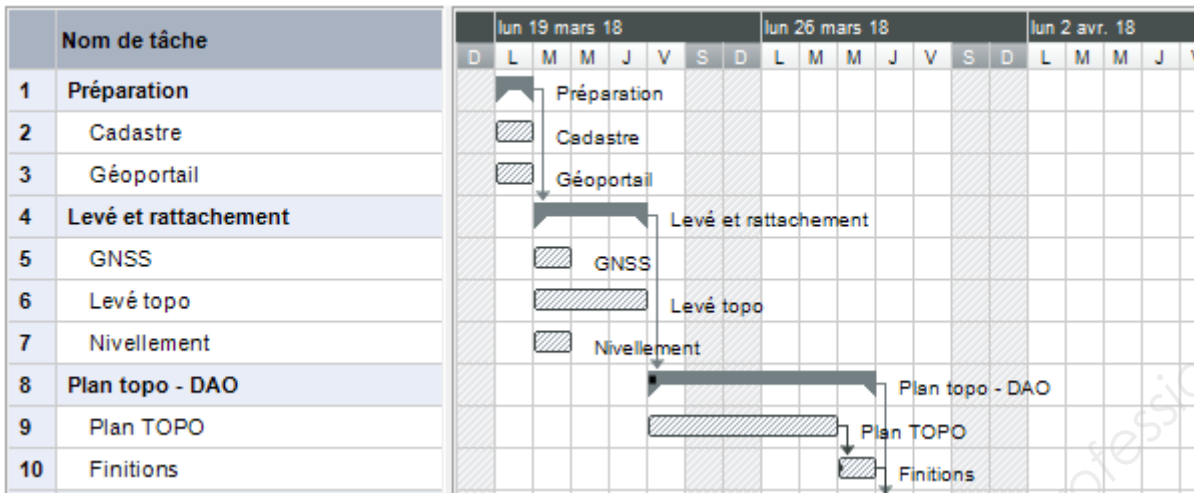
| | Nom de tâche |
|---|---|
| 1 | Préparation |
| 2 | Cadastre |
| 3 | Géoportail |
| 4 | Levé et rattachement |
| 5 | GNSS |
| 6 | Levé topo |
| 7 | Nivellement |
| 8 | Plan topo - DAO |
| 9 | Plan TOPO |
| 10 | Finitions |

lun 19 mars 18 | lun 26 mars 18 | lun 2 avr. 18

D L M M J V S D L M M J V S D L M M J V

Préparation
Cadastre
Géoportail
Levé et rattachement
GNSS
Levé topo
Nivellement
Plan topo - DAO
Plan TOPO
Finitions

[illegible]